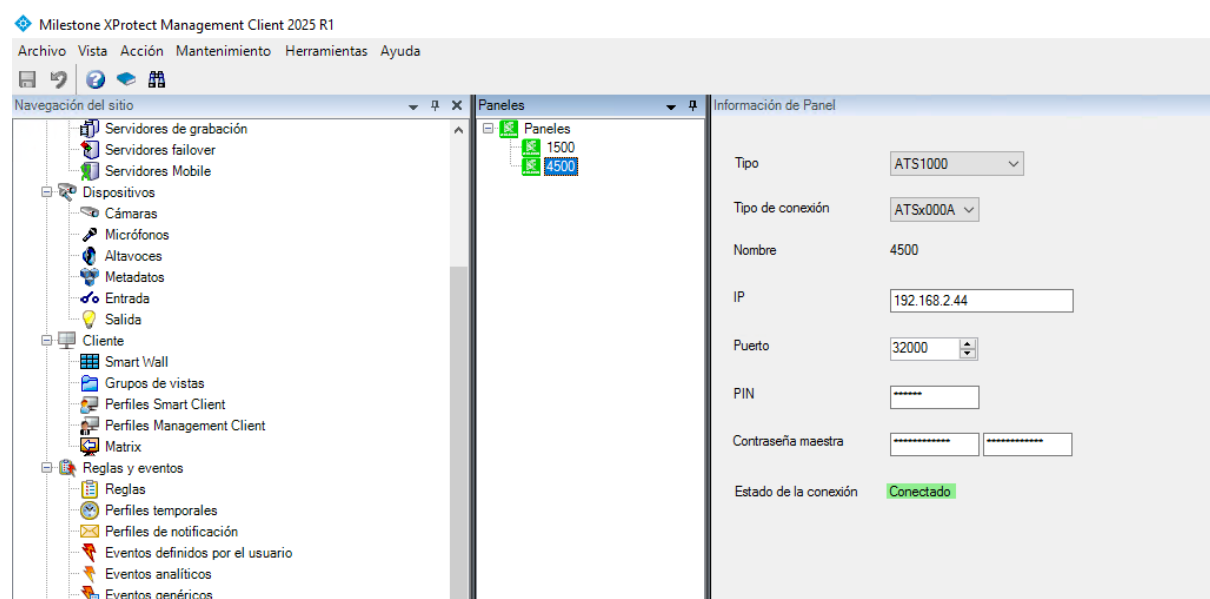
Milestone XProtect Management Client 2025 R1

Archivo Vista Acción Mantenimiento Herramientas Ayuda

Navegación del sitio

Servidores de grabación
Servidores failover
Servidores Mobile
Dispositivos
Cámaras
Micrófonos
Altavoces
Metadatos
Entrada
Salida
Cliente
Smart Wall
Grupos de vistas
Perfiles Smart Client
Perfiles Management Client
Matrix
Reglas y eventos
Reglas
Perfiles temporales
Perfiles de notificación
Eventos definidos por el usuario
Eventos analíticos
Eventos genéricos

Paneles

Paneles
1500
4500

Información de Panel

Tipo ATS1000

Tipo de conexión ATSx000A

Nombre 4500

IP 192.168.2.44

Puerto 32000

PIN ••••••

Contraseña maestra •••••••••••• ••••••••••••

Estado de la conexión Conectado